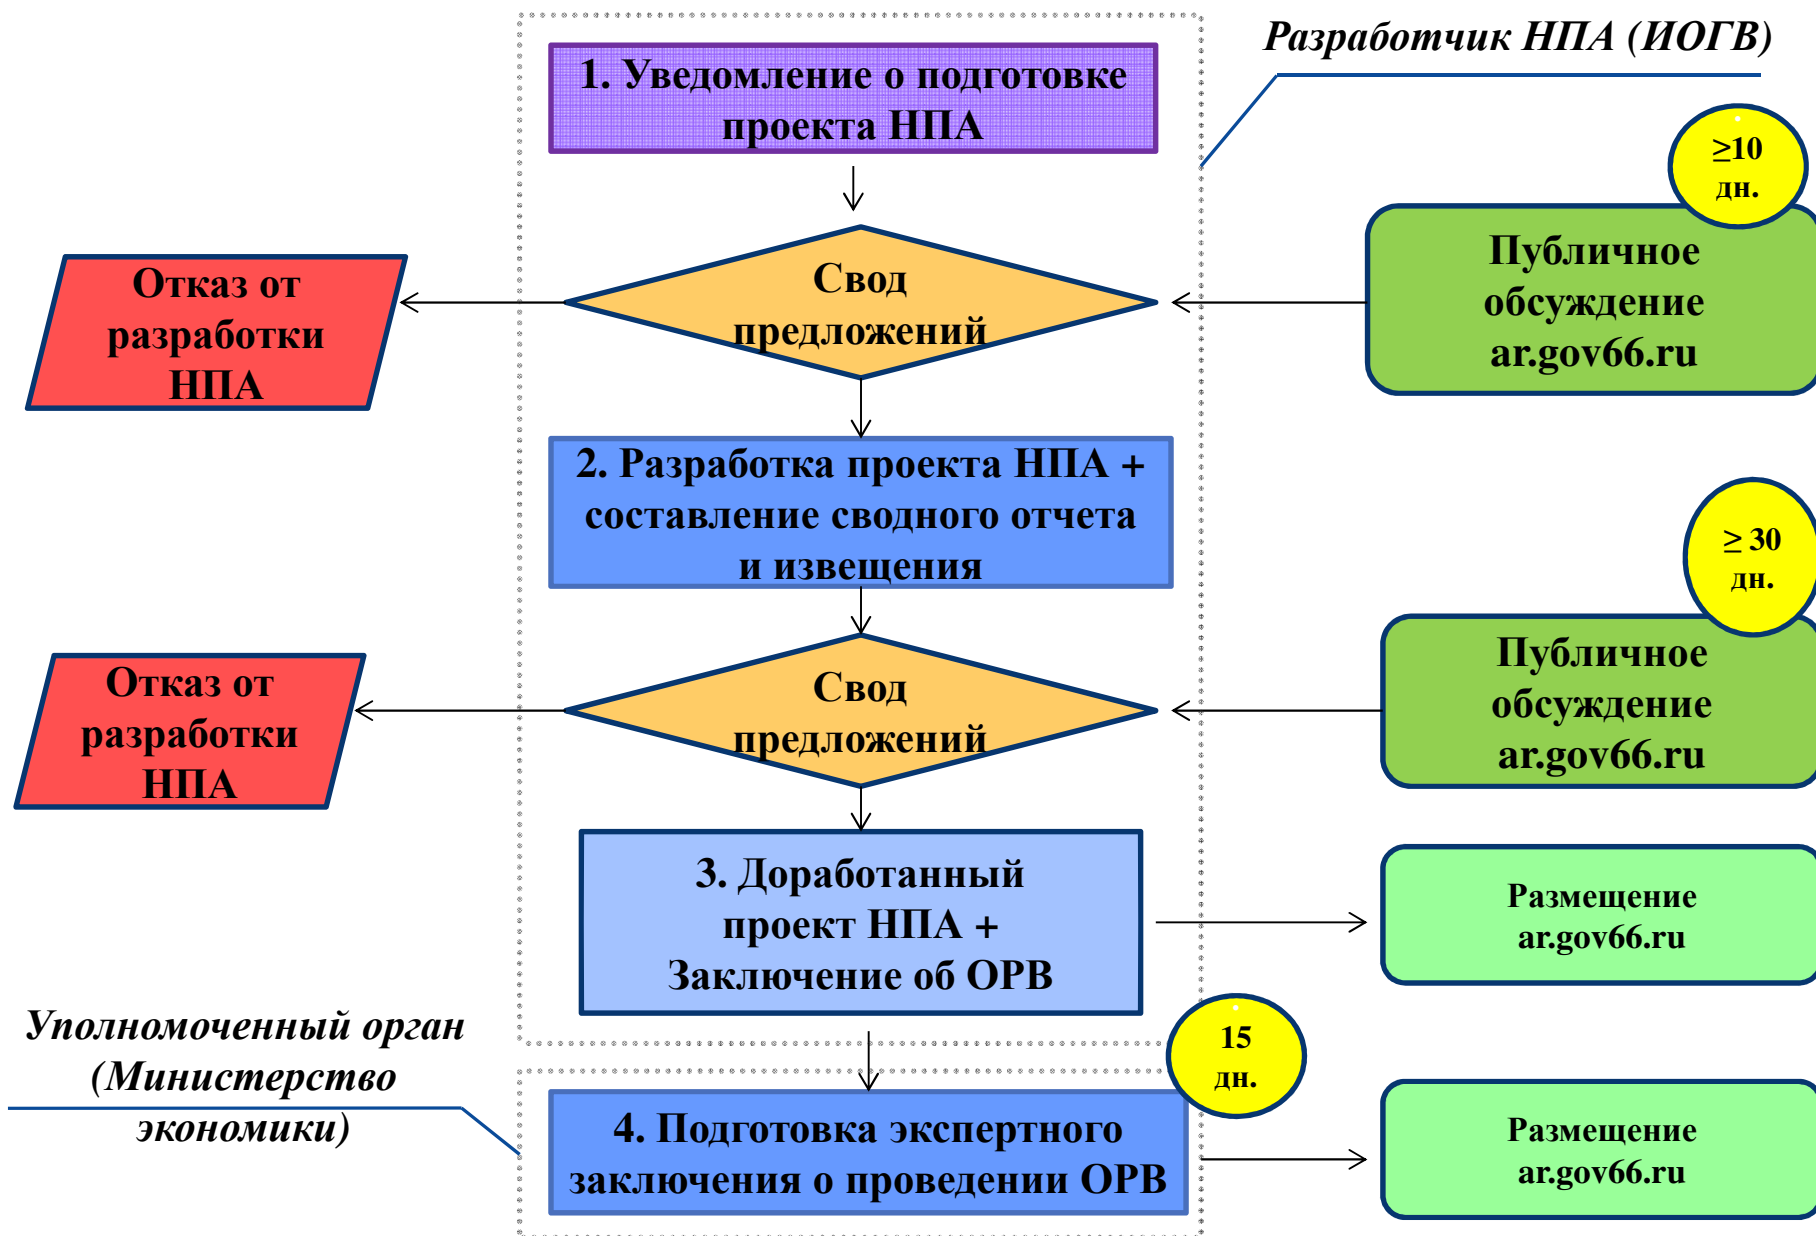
Разработчик НПА (ИОГВ)

1. Уведомление о подготовке проекта НПА

≥10 дн.

Отказ от разработки НПА

Свод предложений

Публичное обсуждение ar.gov66.ru

2. Разработка проекта НПА + составление сводного отчета и извещения

≥ 30 дн.

Отказ от разработки НПА

Свод предложений

Публичное обсуждение ar.gov66.ru

3. Доработанный проект НПА + Заключение об ОРВ

Размещение ar.gov66.ru

Уполномоченный орган (Министерство экономики)

15 дн.

4. Подготовка экспертного заключения о проведении ОРВ

Размещение ar.gov66.ru